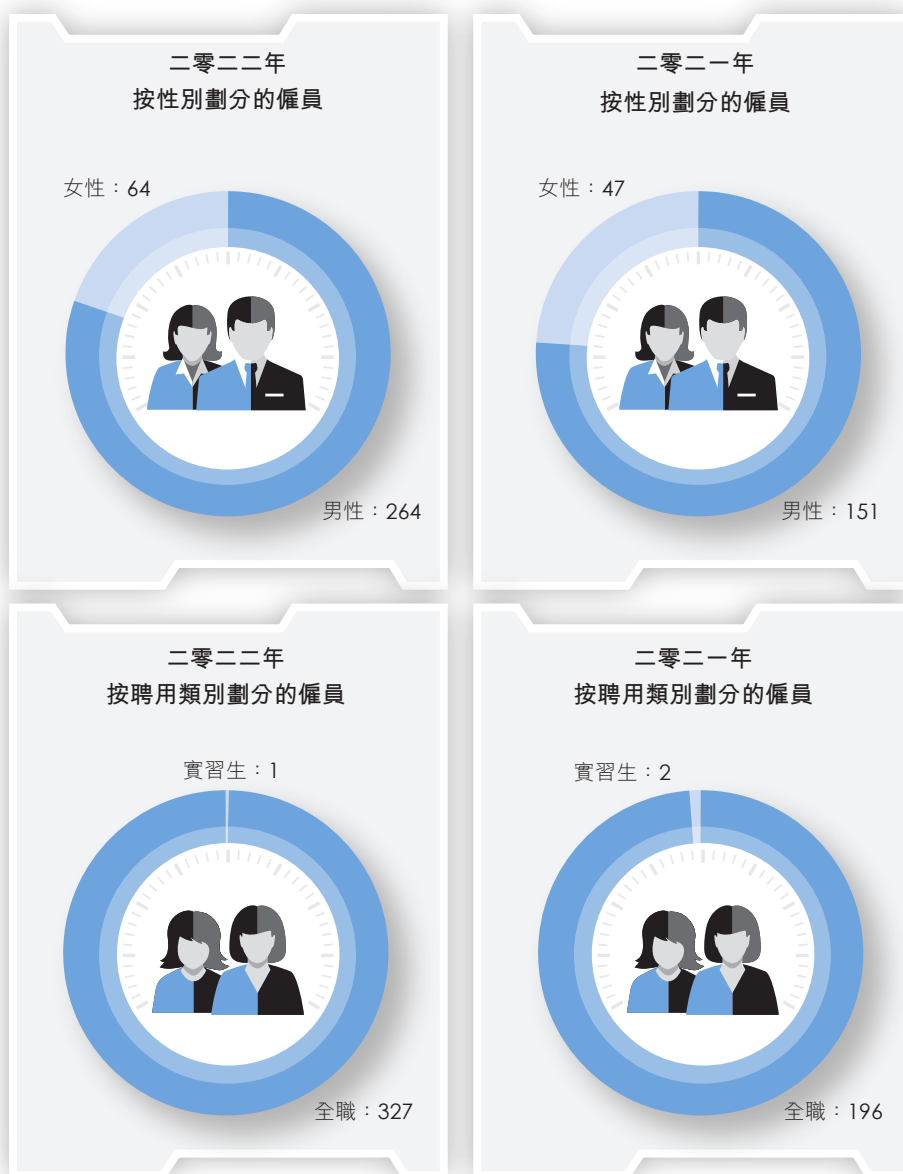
二零二二年
按性別劃分的僱員

女性：64

男性：264

二零二一年
按性別劃分的僱員

女性：47

男性：151

二零二二年
按聘用類別劃分的僱員

實習生：1

全職：327

二零二一年
按聘用類別劃分的僱員

實習生：2

全職：196